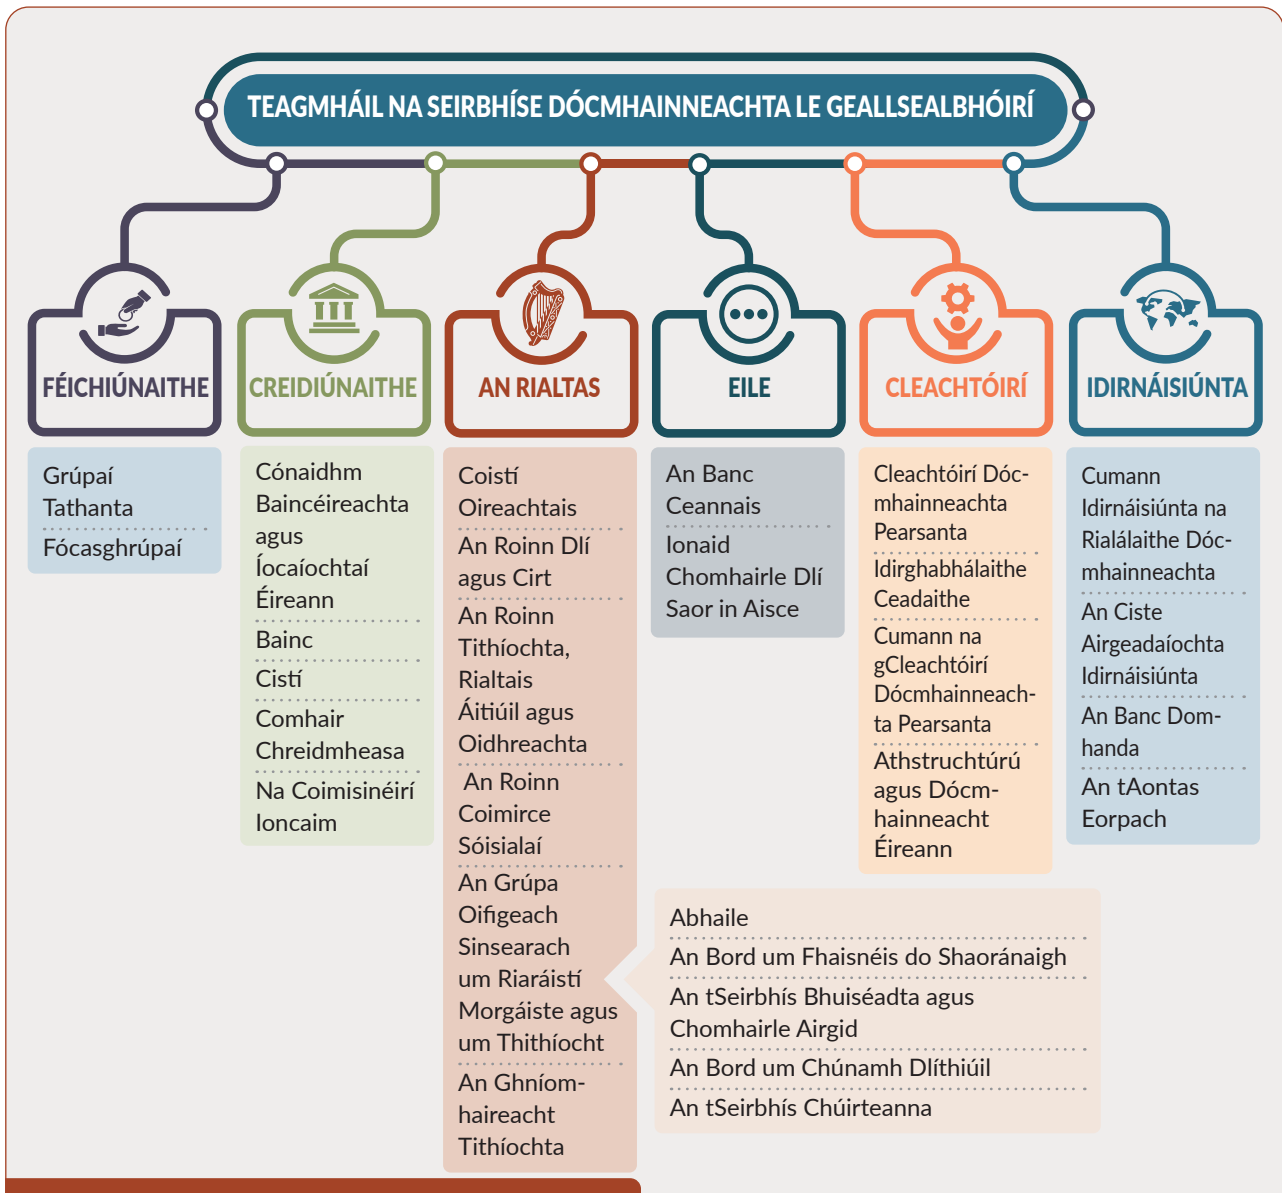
TEAGMHÁIL NA SEIRBHÍSE DÓCMHAINNEACHTA LE GEALLSEALBHÓIRÍ

FÉICHIÚNAITHE

Grúpaí Tathanta

Fócasghrúpaí

CREIDIÚNAITHE

Cónaidhm Baincéireachta agus Íocaíochtaí Éireann

Bainc

Cistí

Comhair Chreidmheasa

Na Coimisinéirí Ioncaim

AN RIALTAS

Coistí Oireachtais

An Roinn Dlí agus Cirt

An Roinn Tithíochta, Rialtais Áitiúil agus Oidhreachta

An Roinn Coimirce Sóisialaí

An Grúpa Oifigeach Sinsearach um Riaráistí Morgáiste agus um Thithíocht

An Ghníomhaireacht Tithíochta

Abhaile

An Bord um Fhaisnéis do Shaoránaigh

An tSeirbhís Bhuiséadta agus Chomhairle Airgid

An Bord um Chúnamh Dlíthiúil

An tSeirbhís Chúirteanna

EILE

An Banc Ceannais

Ionaid Chomhairle Dlí Saor in Aisce

CLEACHTÓIRÍ

Cleachtóirí Dócmhainneachta Pearsanta

Idirghabhálaithe Ceadaithe

Cumann na gCleachtóirí Dócmhainneachta Pearsanta

Athstruchtúrú agus Dócmhainneacht Éireann

IDIRNÁISIÚNTA

Cumann Idirnáisiúnta na Rialálaithe Dócmhainneachta

An Ciste Airgeadaíochta Idirnáisiúnta

An Banc Domhanda

An tAontas Eorpach